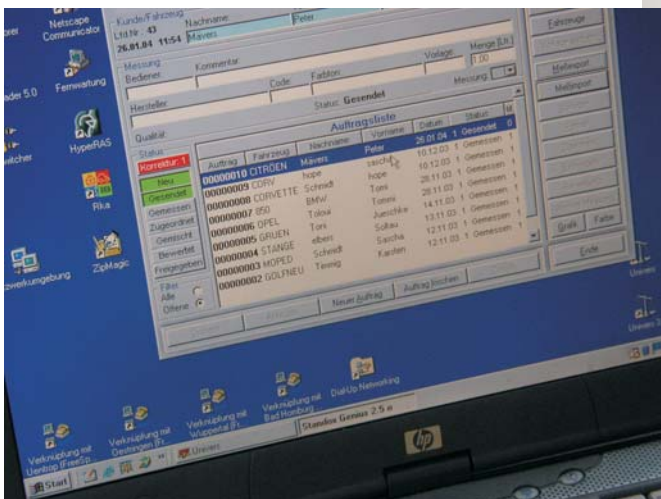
Netscape Communicator
Fernwartung
HyperRAS
Rka
ZipMagic
Kunde/Fahrzeug
Lfd.Nr.: 43
26.01.04 11:54
Nachname
Mavers
Peter
Messung
Bediener
Kommentar
Code
Farbton
Vorlage
Menge [Ltr]
1.00
Messung
Hersteller
Status: Gesendet
Qualität
Auftragsliste
Status
Korrektur: 1
Neu
Gesendet
Gemessen
Zugeordnet
Gemischt
Bewertet
Freigegeben
| Auftrag | Fahrzeug | Nachname | Vorname | Datum | Status | M |
|---|---|---|---|---|---|---|
| 00000010 | CITROEN | Mavers | Peter | 26.01.04 | 1 Gesendet | 0 |
| 00000009 | CORV | hope | sascha | 10.12.03 | 1 Gemessen | 1 |
| 00000008 | CORVETTE | Schmidt | hope | 10.12.03 | 1 Gemessen | 1 |
| 00000007 | 850 | BMW | Toni | 28.11.03 | 1 Gemessen | 1 |
| 00000006 | OPEL | Tolouse | Toni | 14.11.03 | 1 Gemessen | 1 |
| 00000005 | GRUEN | elbers | Juenschke | 13.11.03 | 1 Gemessen | 1 |
| 00000004 | STANGE | Schmidt | Soltau | 12.11.03 | 1 Gemessen | 1 |
| 00000003 | MOPED | Timmig | Sascha | 12.11.03 | 1 Gemessen | 1 |
| 00000002 | GOLFNEU | | Karsten | | | |
Filter
Alle
Offene
Neuer Auftrag
Auftrag löschen
Fahrzeuge
Meßreport
Meßreport
Grafik
Farbe
Ende
Verknüpfung mit Uentrop (FreeSp
Verknüpfung mit Dreiringen (F
Verknüpfung mit Wuppertal (F
Verknüpfung mit Bad Homburg
Dial-Up Networking
Start
Unwiederr
Standox Genius 2.5 e
hp